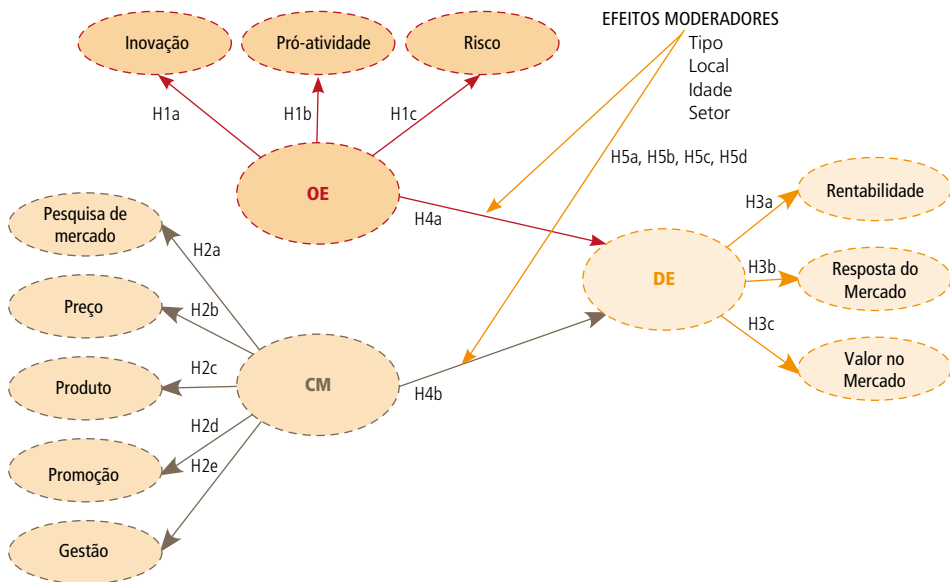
Inovação

Pró-atividade

Risco

EFEITOS MODERADORES
Tipo
Local
Idade
Setor

H1a

H1b

H1c

H5a, H5b, H5c, H5d

OE

H4a

H3a

Rentabilidade

Pesquisa de mercado

H2a

DE

H3b

Resposta do Mercado

Preço

H2b

H3c

H2c

Produto

CM

H4b

Valor no Mercado

H2d

H2e

Promoção

Gestão